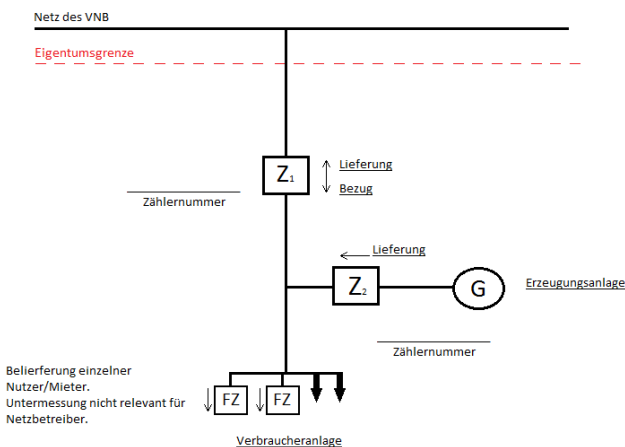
Netz des VNB

Eigentumsgrenze

$Z_1$

Lieferung

Bezug

Zählernummer

Lieferung

$Z_2$

G

Erzeugungsanlage

Zählernummer

Belierferung einzelner Nutzer/Mieter. Untermessung nicht relevant für Netzbetreiber.

FZ

FZ

Verbraucheranlage